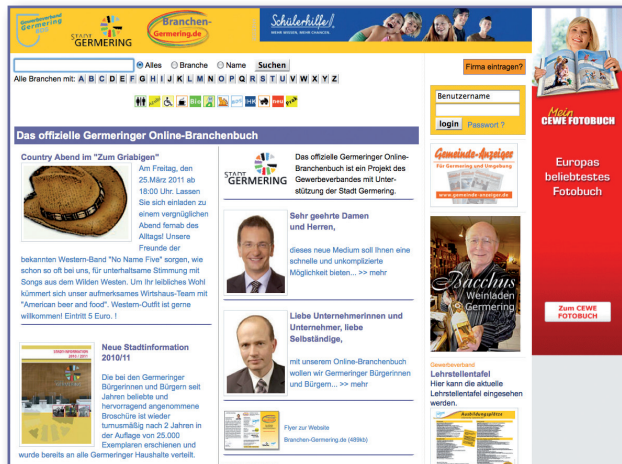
Gewerbeverband Germering

STADT GERMERING

Branchen-Germering.de

Schülerhilfe! WENIGER MÜSSEN. MEHR KÖNNEN.

Alles Branche Name Suchen

Alle Branchen mit: A B C D E F G H I J K L M N O P Q R S T U V W X Y Z

Firma eintragen?

Benutzername

login Passwort ?

Das offizielle Germeringer Online-Branchenbuch

Country Abend im "Zum Griabigen"

Am Freitag, den 25.März 2011 ab 18:00 Uhr. Lassen Sie sich einladen zu einem vergnüglichen Abend fernab des Alltags! Unsere Freunde der bekannten Western-Band "No Name Five" sorgen, wie schon so oft bei uns, für unterhaltsame Stimmung mit Songs aus dem Wilden Westen. Um Ihr leibliches Wohl kümmert sich unser aufmerksames Wirtshaus-Team mit "American beer and food". Western-Outfit ist gerne willkommen! Eintritt 5 Euro. !

STADT GERMERING

Das offizielle Germeringer Online-Branchenbuch ist ein Projekt des Gewerbeverbandes mit Unterstützung der Stadt Germering.

Sehr geehrte Damen und Herren,

dieses neue Medium soll Ihnen eine schnelle und unkomplizierte Möglichkeit bieten... >> mehr

Liebe Unternehmerinnen und Unternehmer, liebe Selbständige,

mit unserem Online-Branchenbuch wollen wir Germeringer Bürgerinnen und Bürgern... >> mehr

Neue Stadtinformation 2010/11

Die bei den Germeringer Bürgerinnen und Bürgern seit Jahren beliebte und hervorragend angenommene Broschüre ist wieder turnusmäßig nach 2 Jahren in der Auflage von 25.000 Exemplaren erschienen und wurde bereits an alle Germeringer Haushalte verteilt.

Flyer zur Website Branchen-Germering.de (489kb)

Gemeinde-Anzeiger
Für Germering und Umgebung

Bacchus Weinladen Germering

Gewerbeverband
Lehrstellentafel
Hier kann die aktuelle Lehrstellentafel eingesehen werden.

Mein CEWE FOTOBUCH

Europas beliebtestes Fotobuch

Zum CEWE FOTOBUCH